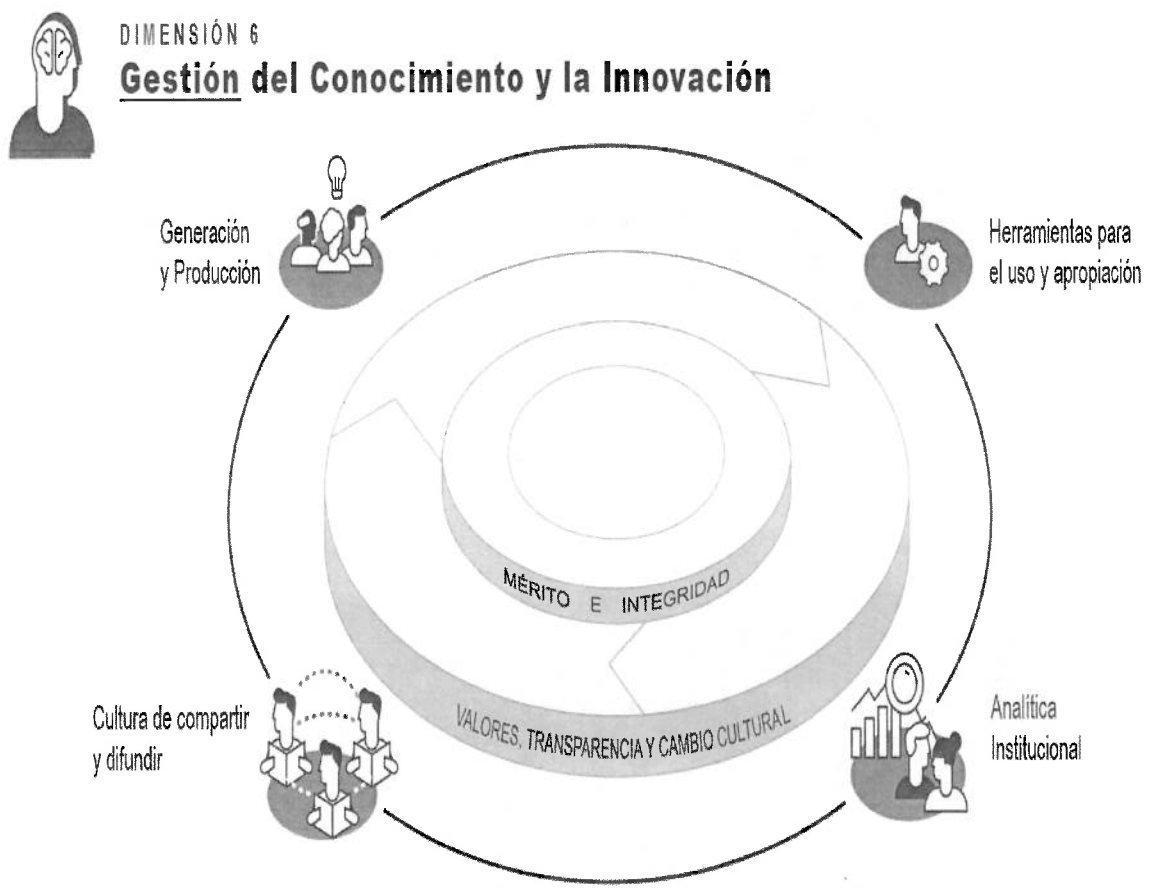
DIMENSIÓN 6
Gestión del Conocimiento y la Innovación

Generación y Producción

Herramientas para el uso y apropiación

MÉRITO E INTEGRIDAD

VALORES, TRANSPARENCIA Y CAMBIO CULTURAL

Cultura de compartir y difundir

Analítica Institucional